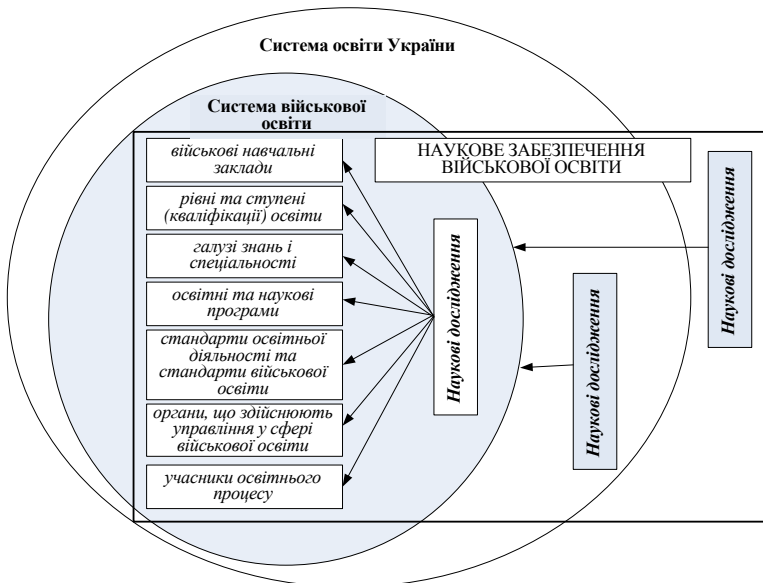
Система освіти України

Система військової освіти

військові навчальні заклади

рівні та ступені (кваліфікації) освіти

галузі знань і спеціальності

освітні та наукові програми

стандарти освітньої діяльності та стандарти військової освіти

органи, що здійснюють управління у сфері військової освіти

учасники освітнього процесу

НАУКОВЕ ЗАБЕЗПЕЧЕННЯ ВІЙСЬКОВОЇ ОСВІТИ

Наукові дослідження

Наукові дослідження

Наукові дослідження